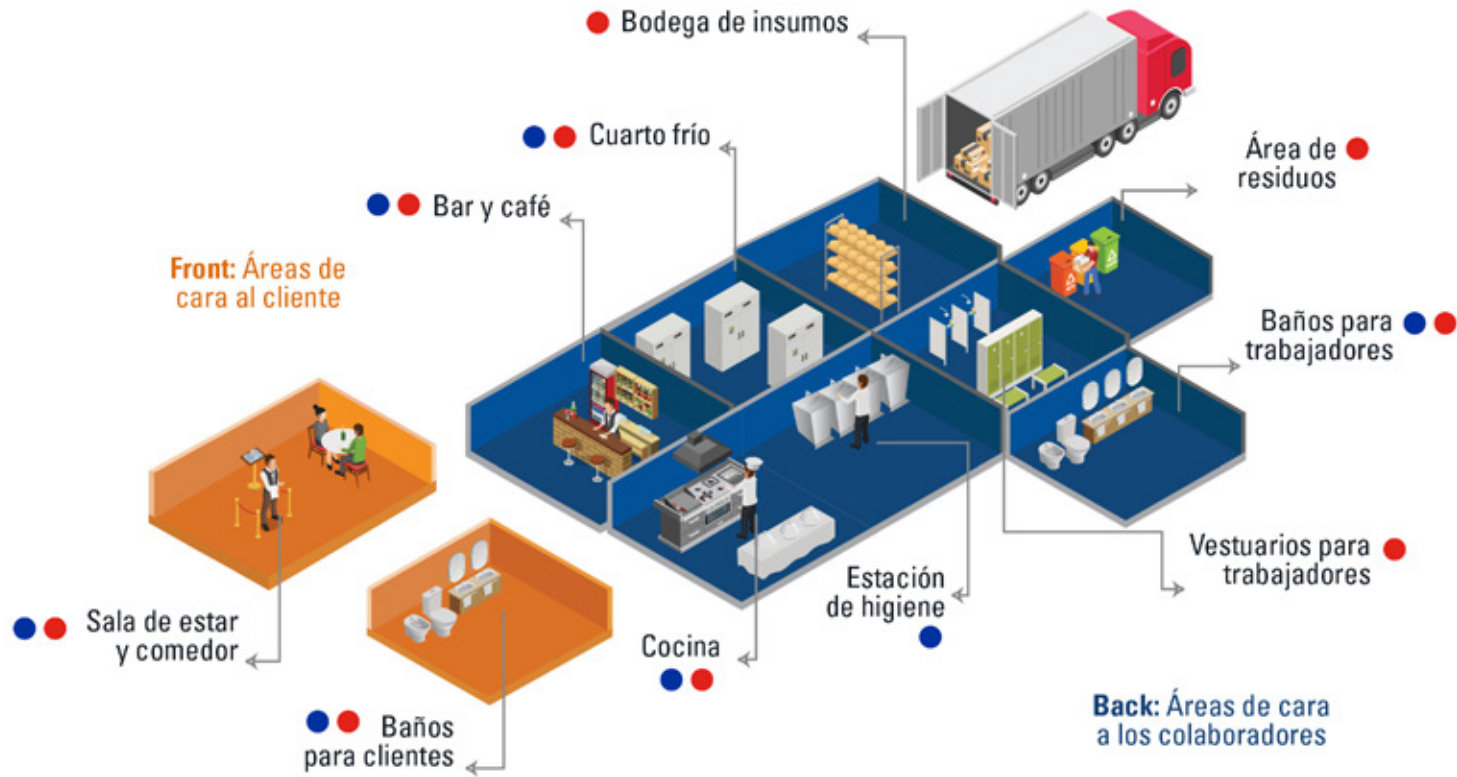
Bodega de insumos

Cuarto frío

Área de residuos

Bar y café

Front: Áreas de cara al cliente

Baños para trabajadores

Vestuarios para trabajadores

Estación de higiene

Sala de estar y comedor

Cocina

Baños para clientes

Back: Áreas de cara a los colaboradores